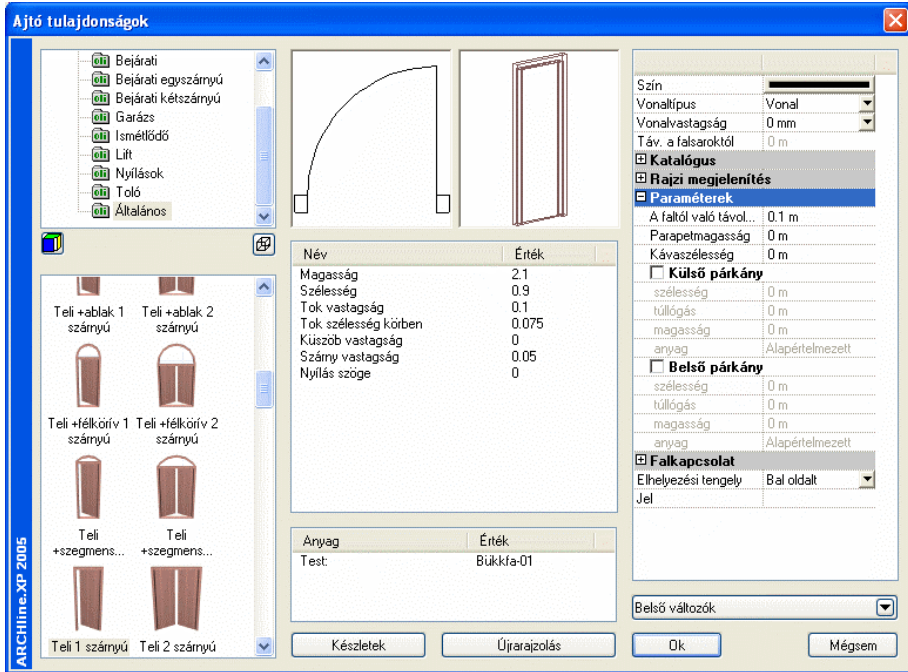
Ajtó tulajdonságok

Bejárati
Bejárati egyszárnyú
Bejárati kétszárnyú
Garázs
Ismétlődő
Lift
Nyílások
Toló
Általános

Teli +ablak 1 szárnyú
Teli +ablak 2 szárnyú
Teli +félkörív 1 szárnyú
Teli +félkörív 2 szárnyú
Teli +szegmens...
Teli +szegmens...
Teli 1 szárnyú
Teli 2 szárnyú

ARCHline.XP 2005

| Név | Érték |
|---|---|
| Magasság | 2.1 |
| Szélesség | 0.9 |
| Tok vastagság | 0.1 |
| Tok szélesség körben | 0.075 |
| Küszöb vastagság | 0 |
| Szárny vastagság | 0.05 |
| Nyílás szöge | 0 |

| Anyag | Érték |
|---|---|
| Test: | Bükkfa-01 |

Készletek
Újrarajzolás

| | |
|---|---|
| Szín | |
| Vonaltípus | Vonal |
| Vonalvastagság | 0 mm |
| Táv. a falsaroktól | 0 m |
| Katalógus | |
| Rajzi megjelenítés | |
| Paraméterek | |
| A faltól való távol... | 0.1 m |
| Parapetmagasság | 0 m |
| Kávaszélesség | 0 m |
| Külső párkány | |
| szélesség | 0 m |
| túllógás | 0 m |
| magasság | 0 m |
| anyag | Alapértelmezett |
| Belső párkány | |
| szélesség | 0 m |
| túllógás | 0 m |
| magasság | 0 m |
| anyag | Alapértelmezett |
| Falkapcsolat | |
| Elhelyezési tengely | Bal oldalt |
| Jel | |

Belső változók

Ok
Mégsem